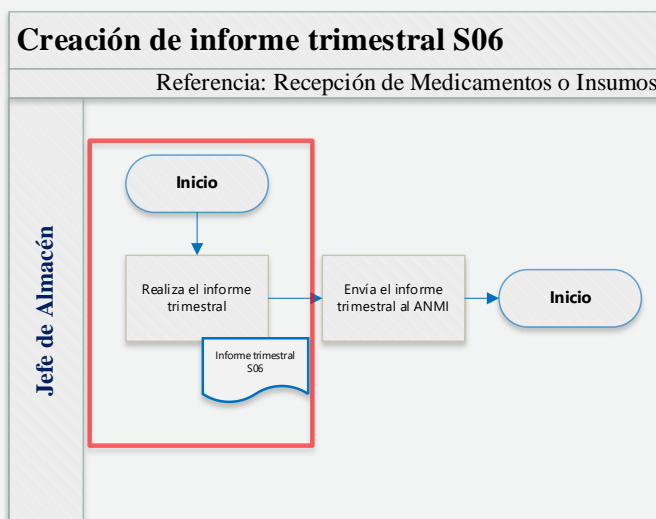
Creación de informe trimestral S06

Referencia: Recepción de Medicamentos o Insumos

Jefe de Almacén

Inicio

Realiza el informe trimestral

Informe trimestral S06

Envía el informe trimestral al ANMI

Inicio